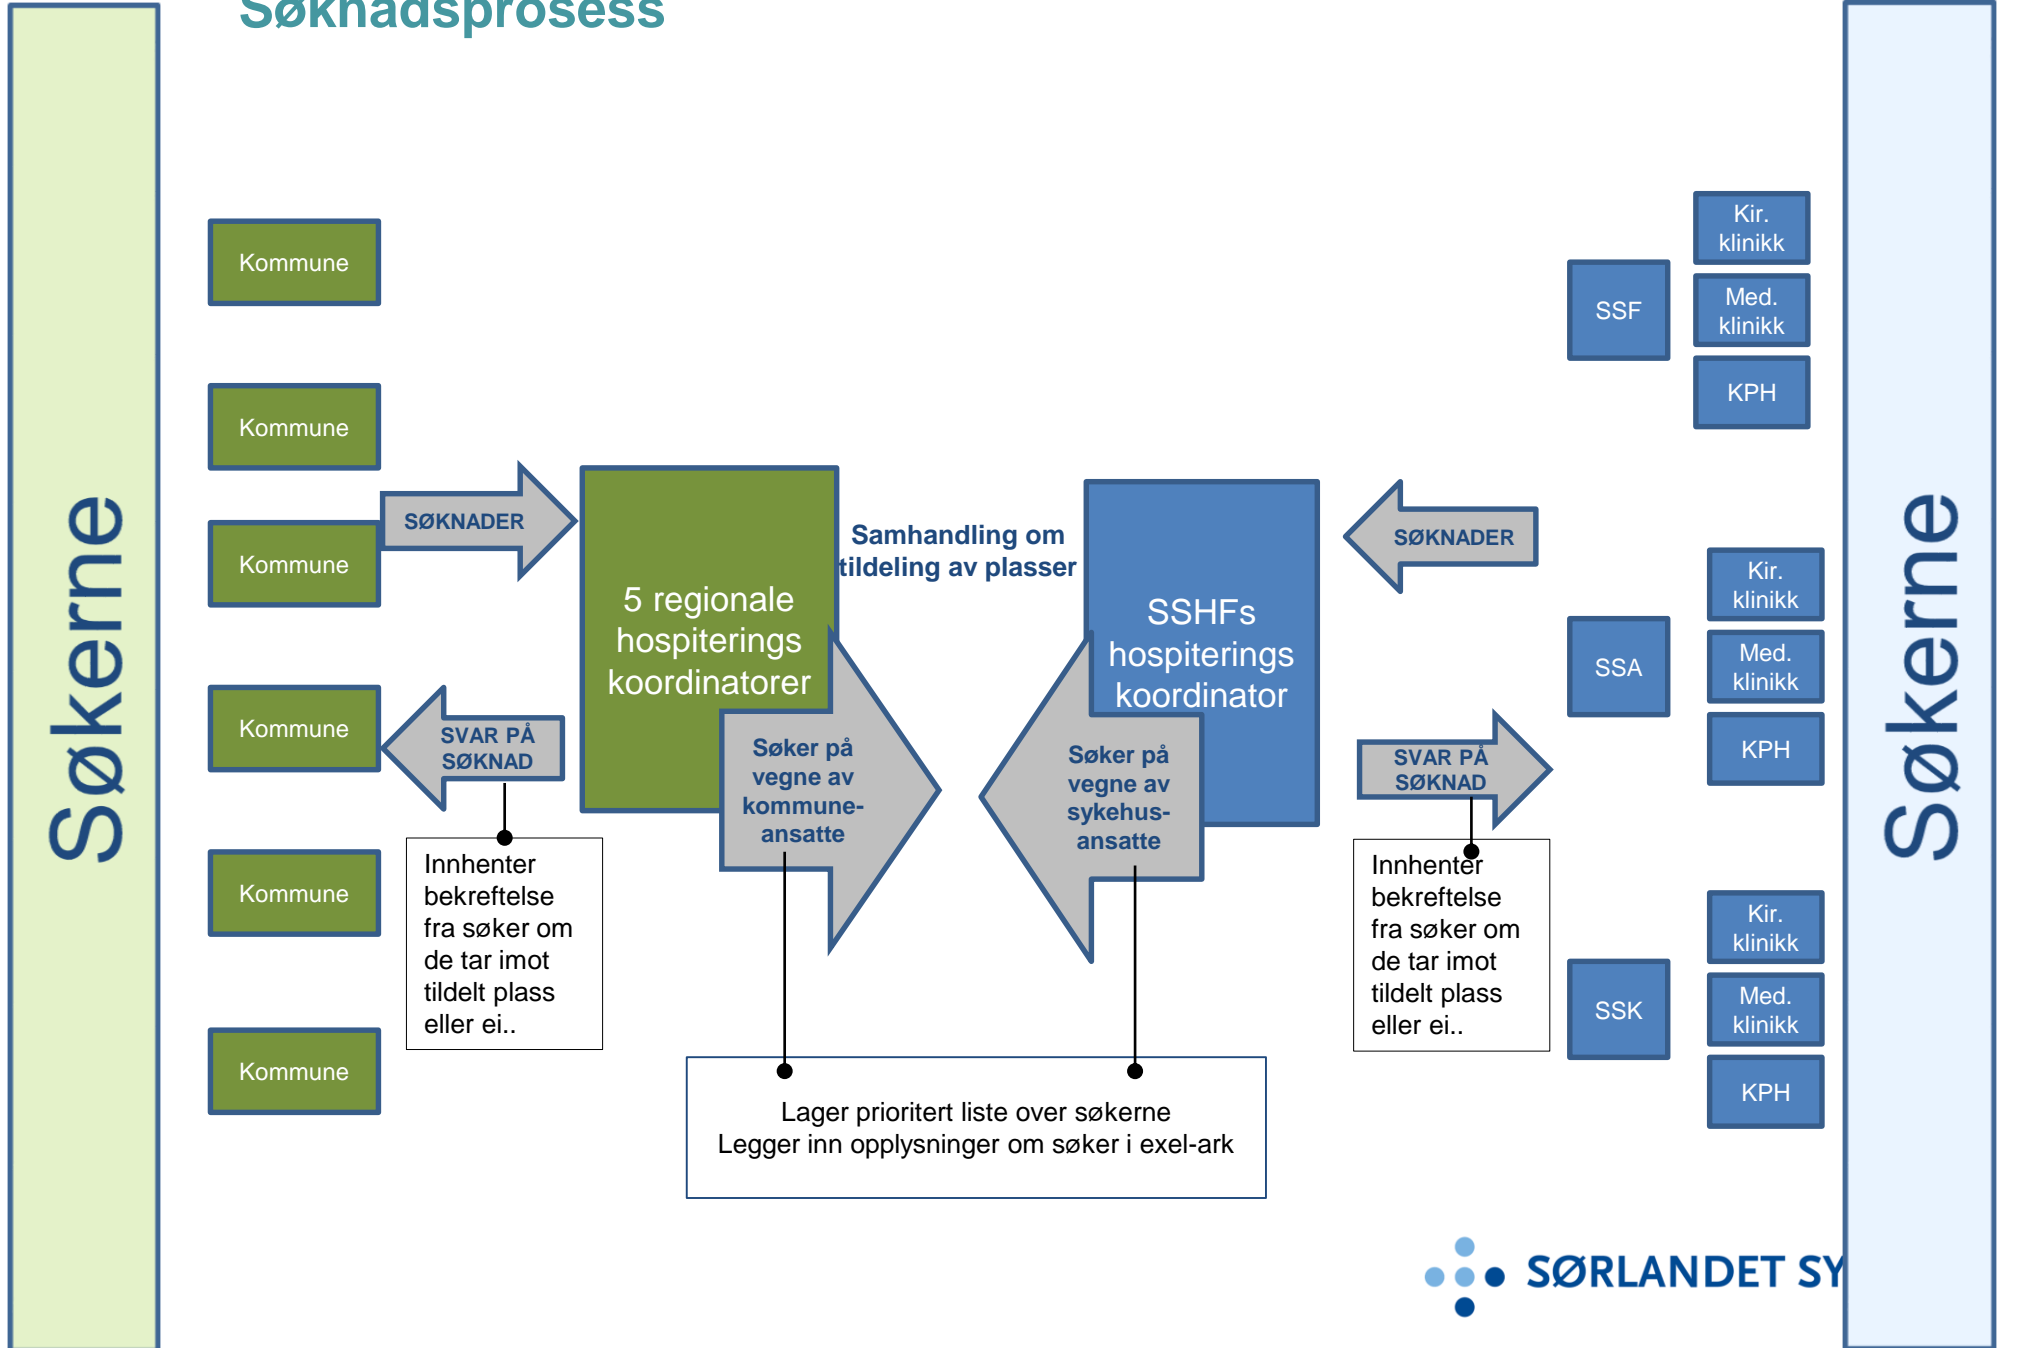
Søknadsprosess

Søkerne

Kommune

Kommune

Kommune

Kommune

Kommune

Kommune

SØKNADER

SVAR PÅ SØKNAD

Innhenter bekreftelse fra søker om de tar imot tildelt plass eller ei..

5 regionale hospiterings koordinatorer

Søker på vegne av kommune-ansatte

Samhandling om tildeling av plasser

SSHFs hospiterings koordinator

Søker på vegne av sykehus-ansatte

Lager prioritert liste over søkerne
Legger inn opplysninger om søker i exel-ark

SØKNADER

SVAR PÅ SØKNAD

Innhenter bekreftelse fra søker om de tar imot tildelt plass eller ei..

SSF

Kir. klinikk

Med. klinikk

KPH

SSA

Kir. klinikk

Med. klinikk

KPH

SSK

Kir. klinikk

Med. klinikk

KPH

Søkerne

SØRLANDET SY